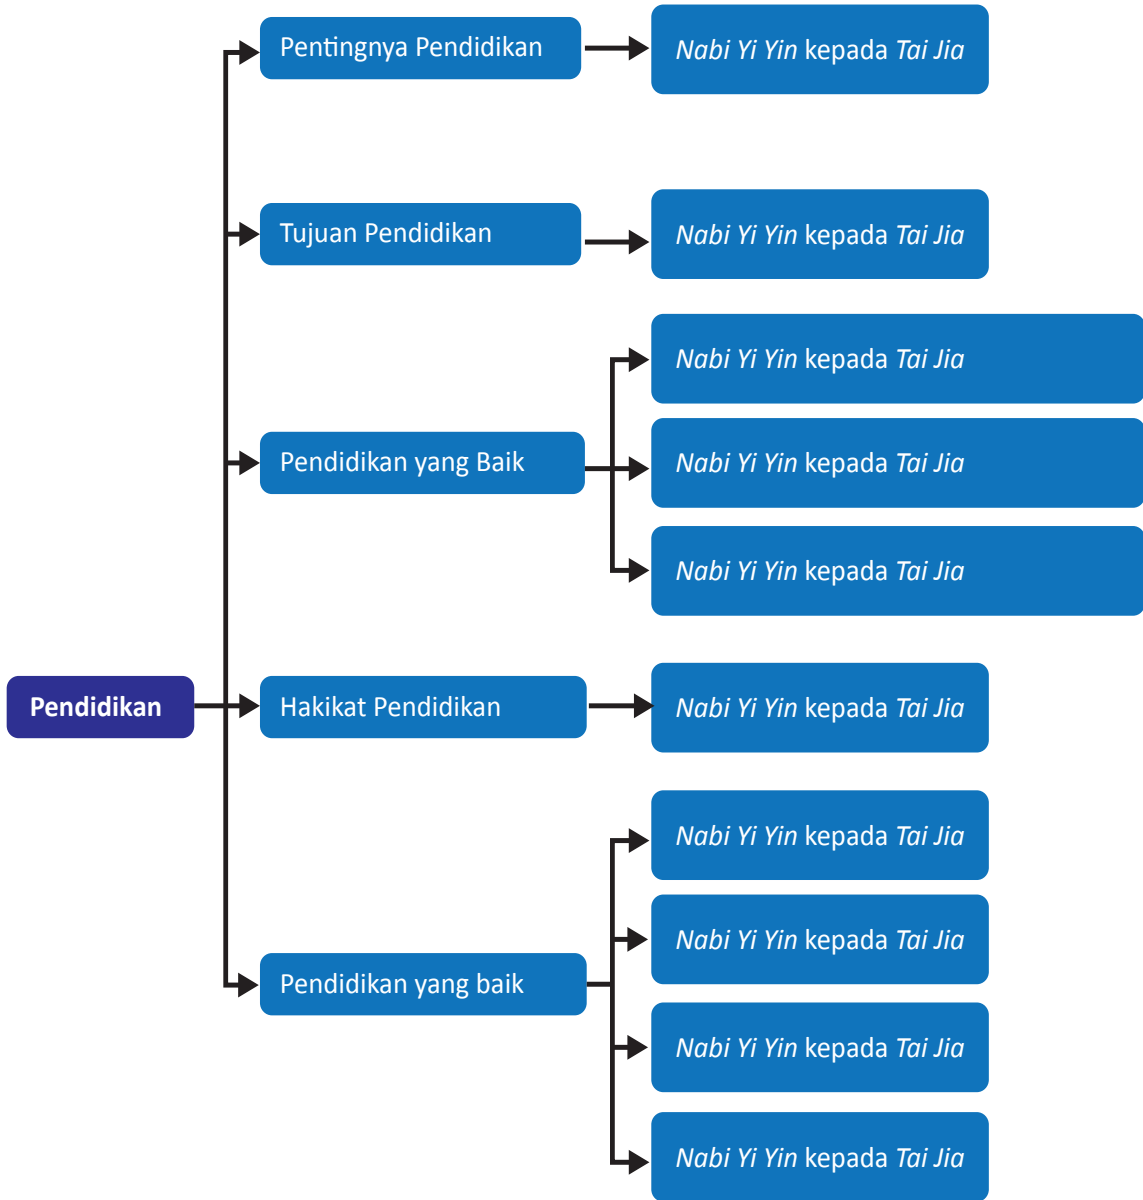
Pentingnya Pendidikan

*Nabi Yi Yin* kepada *Tai Jia*

Tujuan Pendidikan

*Nabi Yi Yin* kepada *Tai Jia*

Pendidikan yang Baik

*Nabi Yi Yin* kepada *Tai Jia*

*Nabi Yi Yin* kepada *Tai Jia*

*Nabi Yi Yin* kepada *Tai Jia*

Pendidikan

Hakikat Pendidikan

*Nabi Yi Yin* kepada *Tai Jia*

Pendidikan yang baik

*Nabi Yi Yin* kepada *Tai Jia*

*Nabi Yi Yin* kepada *Tai Jia*

*Nabi Yi Yin* kepada *Tai Jia*

*Nabi Yi Yin* kepada *Tai Jia*